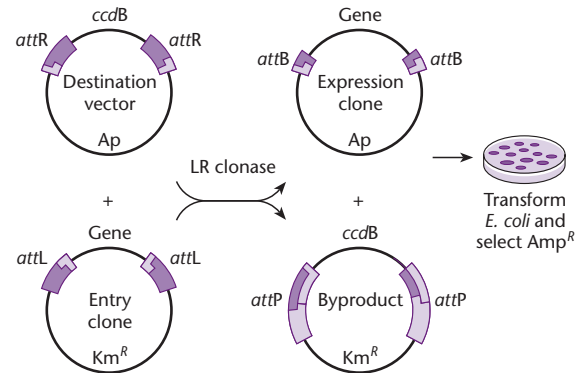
*ccd*B

*att*R

*att*R

Destination vector

Ap

Gene

*att*B

*att*B

Expression clone

Ap

LR clonase

+

+

Transform *E. coli* and select Amp$^R$

Gene

*att*L

*att*L

Entry clone

Km$^R$

*ccd*B

*att*P

*att*P

Byproduct

Km$^R$